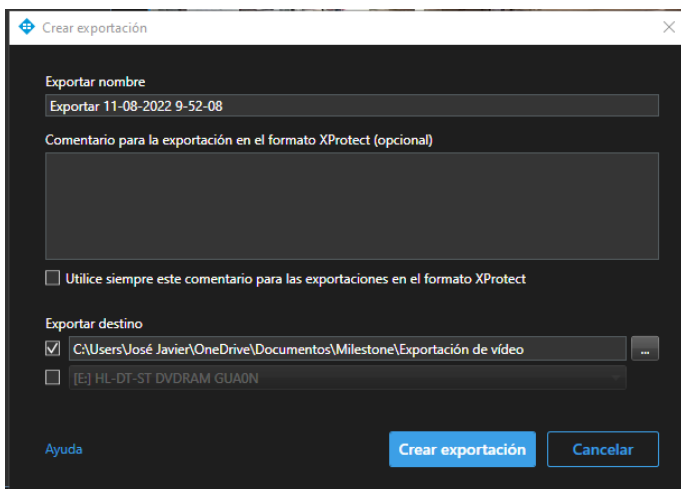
Crear exportación

Exportar nombre

Exportar 11-08-2022 9-52-08

Comentario para la exportación en el formato XProtect (opcional)

Utilice siempre este comentario para las exportaciones en el formato XProtect

Exportar destino

C:\Users\José Javier\OneDrive\Documentos\Milestone\Exportación de vídeo

...

[E:] HL-DT-ST DVDRAM GUA0N

Ayuda

Crear exportación

Cancelar